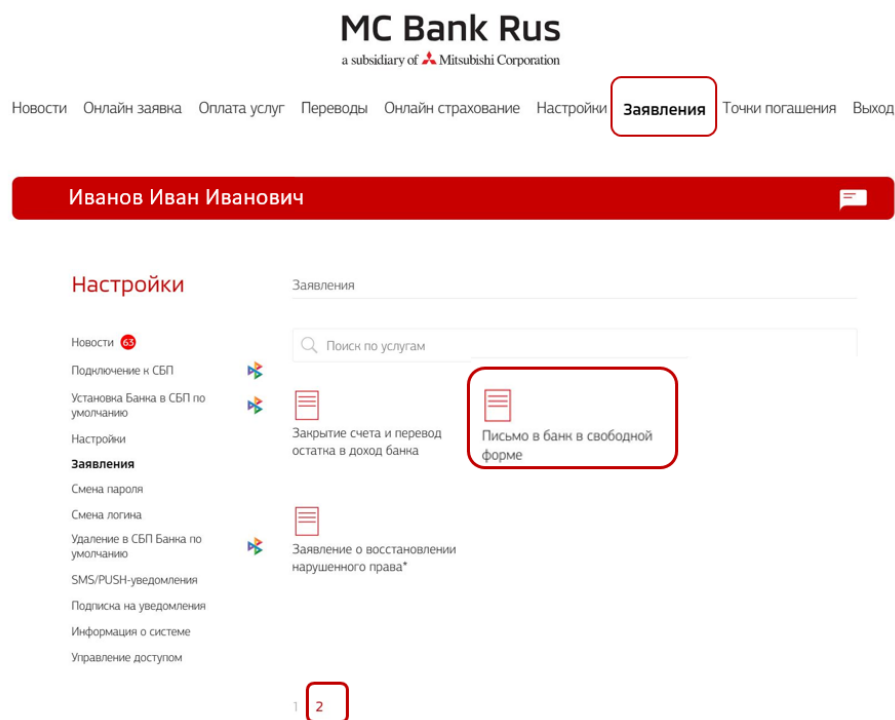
MC Bank Rus
a subsidiary of Mitsubishi Corporation

Новости Онлайн заявка Оплата услуг Переводы Онлайн страхование Настройки Заявления Точки погашения Выход

Иванов Иван Иванович

Настройки

Новости 63
Подключение к СБП
Установка Банка в СБП по умолчанию
Настройки
Заявления
Смена пароля
Смена логина
Удаление в СБП Банка по умолчанию
SMS/PUSH-уведомления
Подписка на уведомления
Информация о системе
Управление доступом

Заявления

Поиск по услугам

Закрытие счета и перевод остатка в доход банка

Письмо в банк в свободной форме

Заявление о восстановлении нарушенного права*

1 2